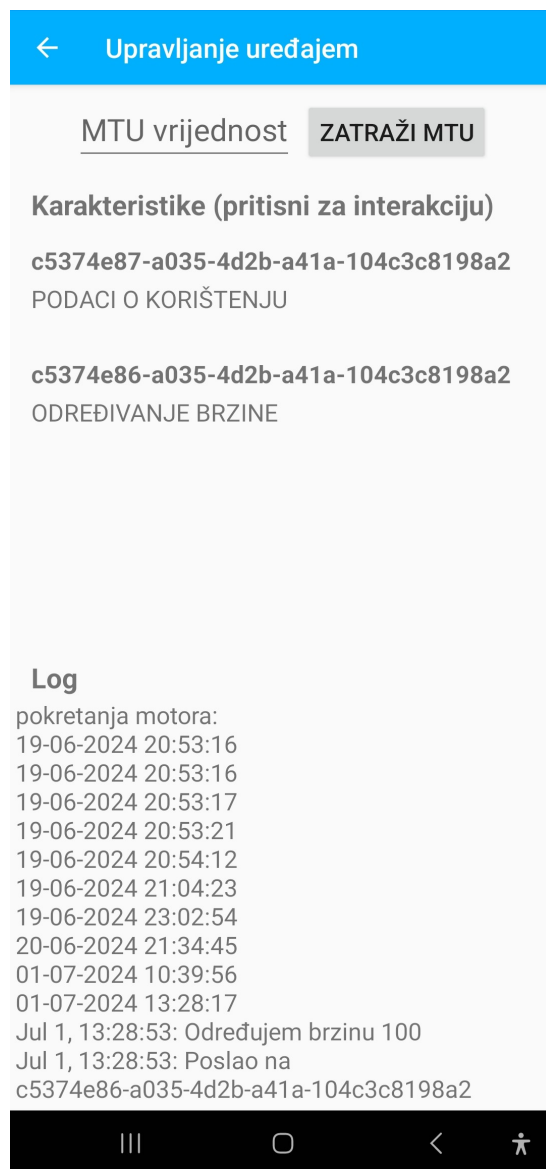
Upravljanje uređajem

MTU vrijednost ZATRAŽI MTU

Karakteristike (pritisni za interakciju)

c5374e87-a035-4d2b-a41a-104c3c8198a2
PODACI O KORIŠTENJU

c5374e86-a035-4d2b-a41a-104c3c8198a2
ODREĐIVANJE BRZINE

Log
pokretanja motora:
19-06-2024 20:53:16
19-06-2024 20:53:16
19-06-2024 20:53:17
19-06-2024 20:53:21
19-06-2024 20:54:12
19-06-2024 21:04:23
19-06-2024 23:02:54
20-06-2024 21:34:45
01-07-2024 10:39:56
01-07-2024 13:28:17
Jul 1, 13:28:53: Određujem brzinu 100
Jul 1, 13:28:53: Poslao na c5374e86-a035-4d2b-a41a-104c3c8198a2